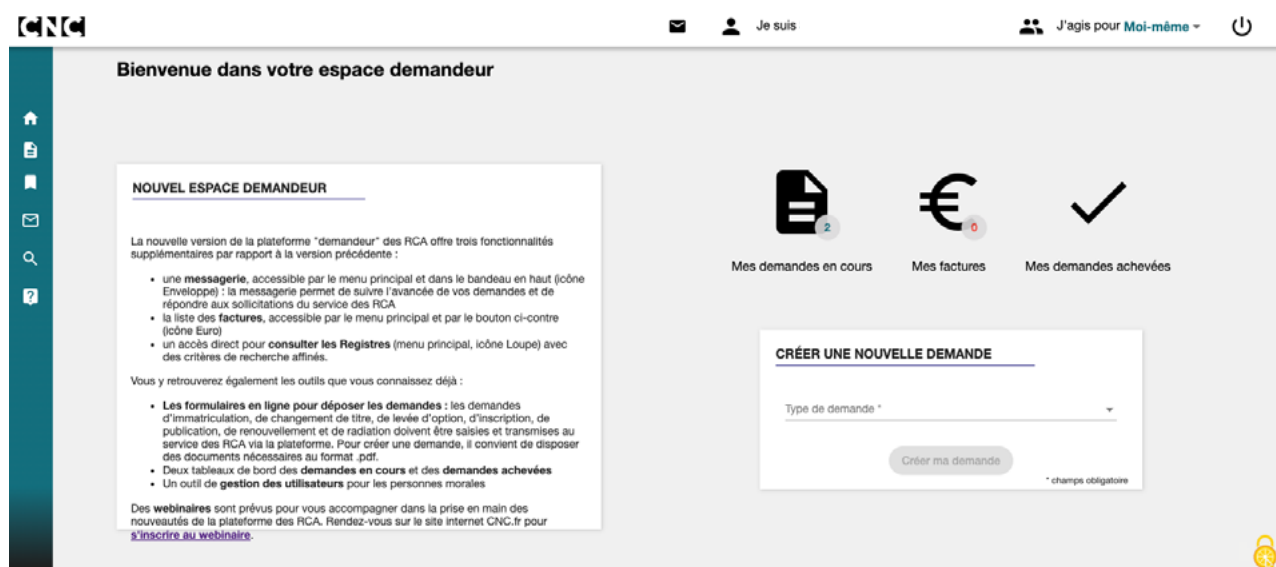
CNC

Je suis

J'agis pour Moi-même

Bienvenue dans votre espace demandeur

NOUVEL ESPACE DEMANDEUR

La nouvelle version de la plateforme "demandeur" des RCA offre trois fonctionnalités supplémentaires par rapport à la version précédente :

- une **messagerie**, accessible par le menu principal et dans le bandeau en haut (icône Enveloppe) : la messagerie permet de suivre l'avancée de vos demandes et de répondre aux sollicitations du service des RCA
- la liste des **factures**, accessible par le menu principal et par le bouton ci-contre (icône Euro)
- un accès direct pour **consulter les Registres** (menu principal, icône Loupe) avec des critères de recherche affinés.

Vous y retrouverez également les outils que vous connaissez déjà :

- **Les formulaires en ligne pour déposer les demandes :** les demandes d'immatriculation, de changement de titre, de levée d'option, d'inscription, de publication, de renouvellement et de radiation doivent être saisies et transmises au service des RCA via la plateforme. Pour créer une demande, il convient de disposer des documents nécessaires au format .pdf.
- Deux tableaux de bord des **demandes en cours** et des **demandes achevées**
- Un outil de **gestion des utilisateurs** pour les personnes morales

Des **webinaires** sont prévus pour vous accompagner dans la prise en main des nouveautés de la plateforme des RCA. Rendez-vous sur le site internet CNC.fr pour **s'inscrire au webinaire**.

2
Mes demandes en cours

0
Mes factures

Mes demandes achevées

CRÉER UNE NOUVELLE DEMANDE

Type de demande *

Créer ma demande

* champs obligatoire